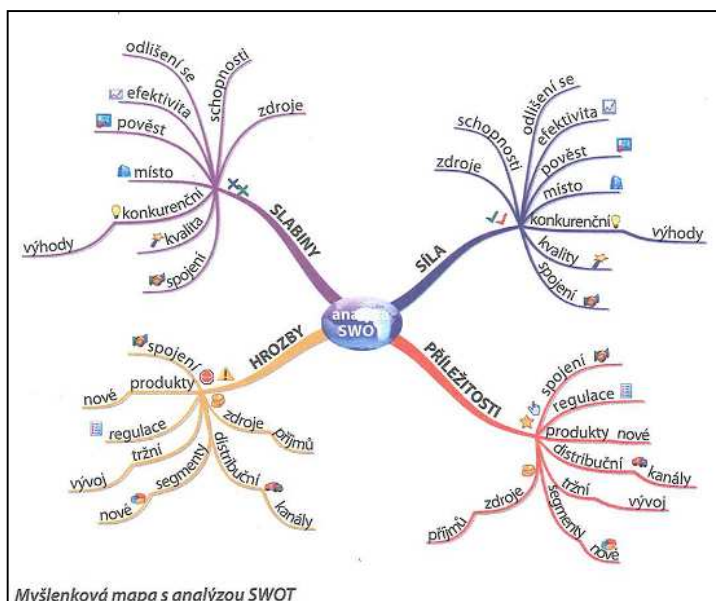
odlišení se
schopnosti
efektivita
zdroje
pověst
místo
konkurenční
výhody
kvalita
spojení
SLABINY

schopnosti
odlišení se
efektivita
zdroje
pověst
místo
konkurenční
výhody
kvality
spojení
SÍLA

analýza SWOT

HROZBY
spojení
produkty
nové
zdroje
příjmů
regulace
tržní
vývoj
segmenty
nové
distribuční
kanály

PŘÍLEŽITOSTI
spojení
regulace
produkty
nové
distribuční
kanály
tržní
vývoj
segmenty
nové
zdroje
příjmů

Myšlenková mapa s analýzou SWOT